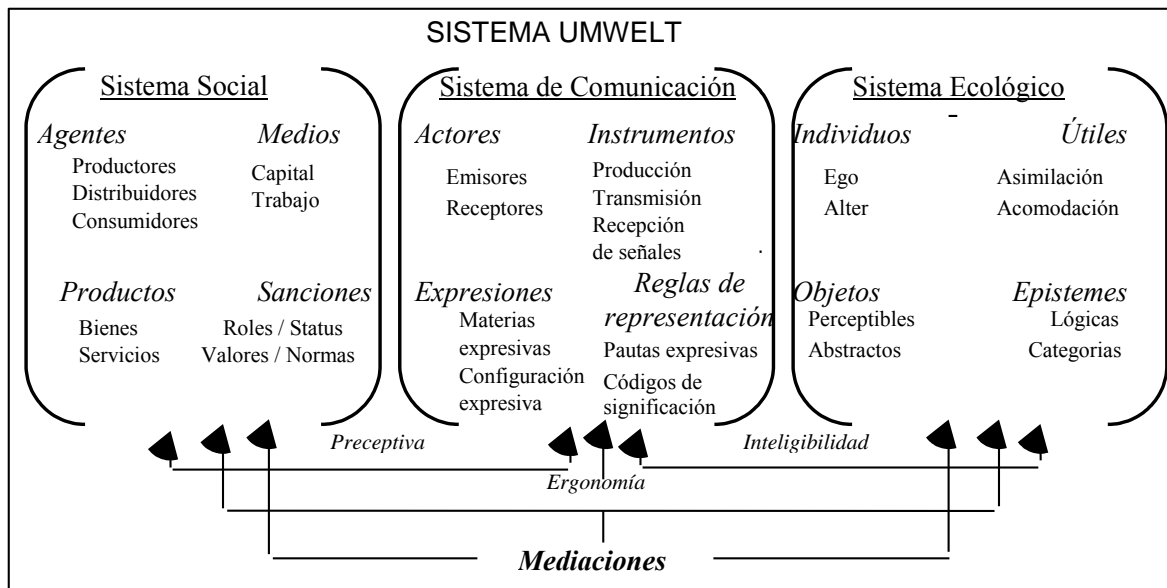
SISTEMA UMWELT

Sistema Social

Agentes
Productores
Distribuidores
Consumidores

Medios
Capital
Trabajo

Productos
Bienes
Servicios

Sanciones
Roles / Status
Valores / Normas

Sistema de Comunicación

Actores
Emisores
Receptores

Instrumentos
Producción
Transmisión
Recepción de señales

Expresiones
Materias expresivas
Configuración expresiva

Reglas de representación
Pautas expresivas
Códigos de significación

Sistema Ecológico

Individuos
Ego
Alter

Útiles
Asimilación
Acomodación

Objetos
Perceptibles
Abstractos

Epistemes
Lógicas
Categorias

Preceptiva

Inteligibilidad

Ergonomía

Mediaciones